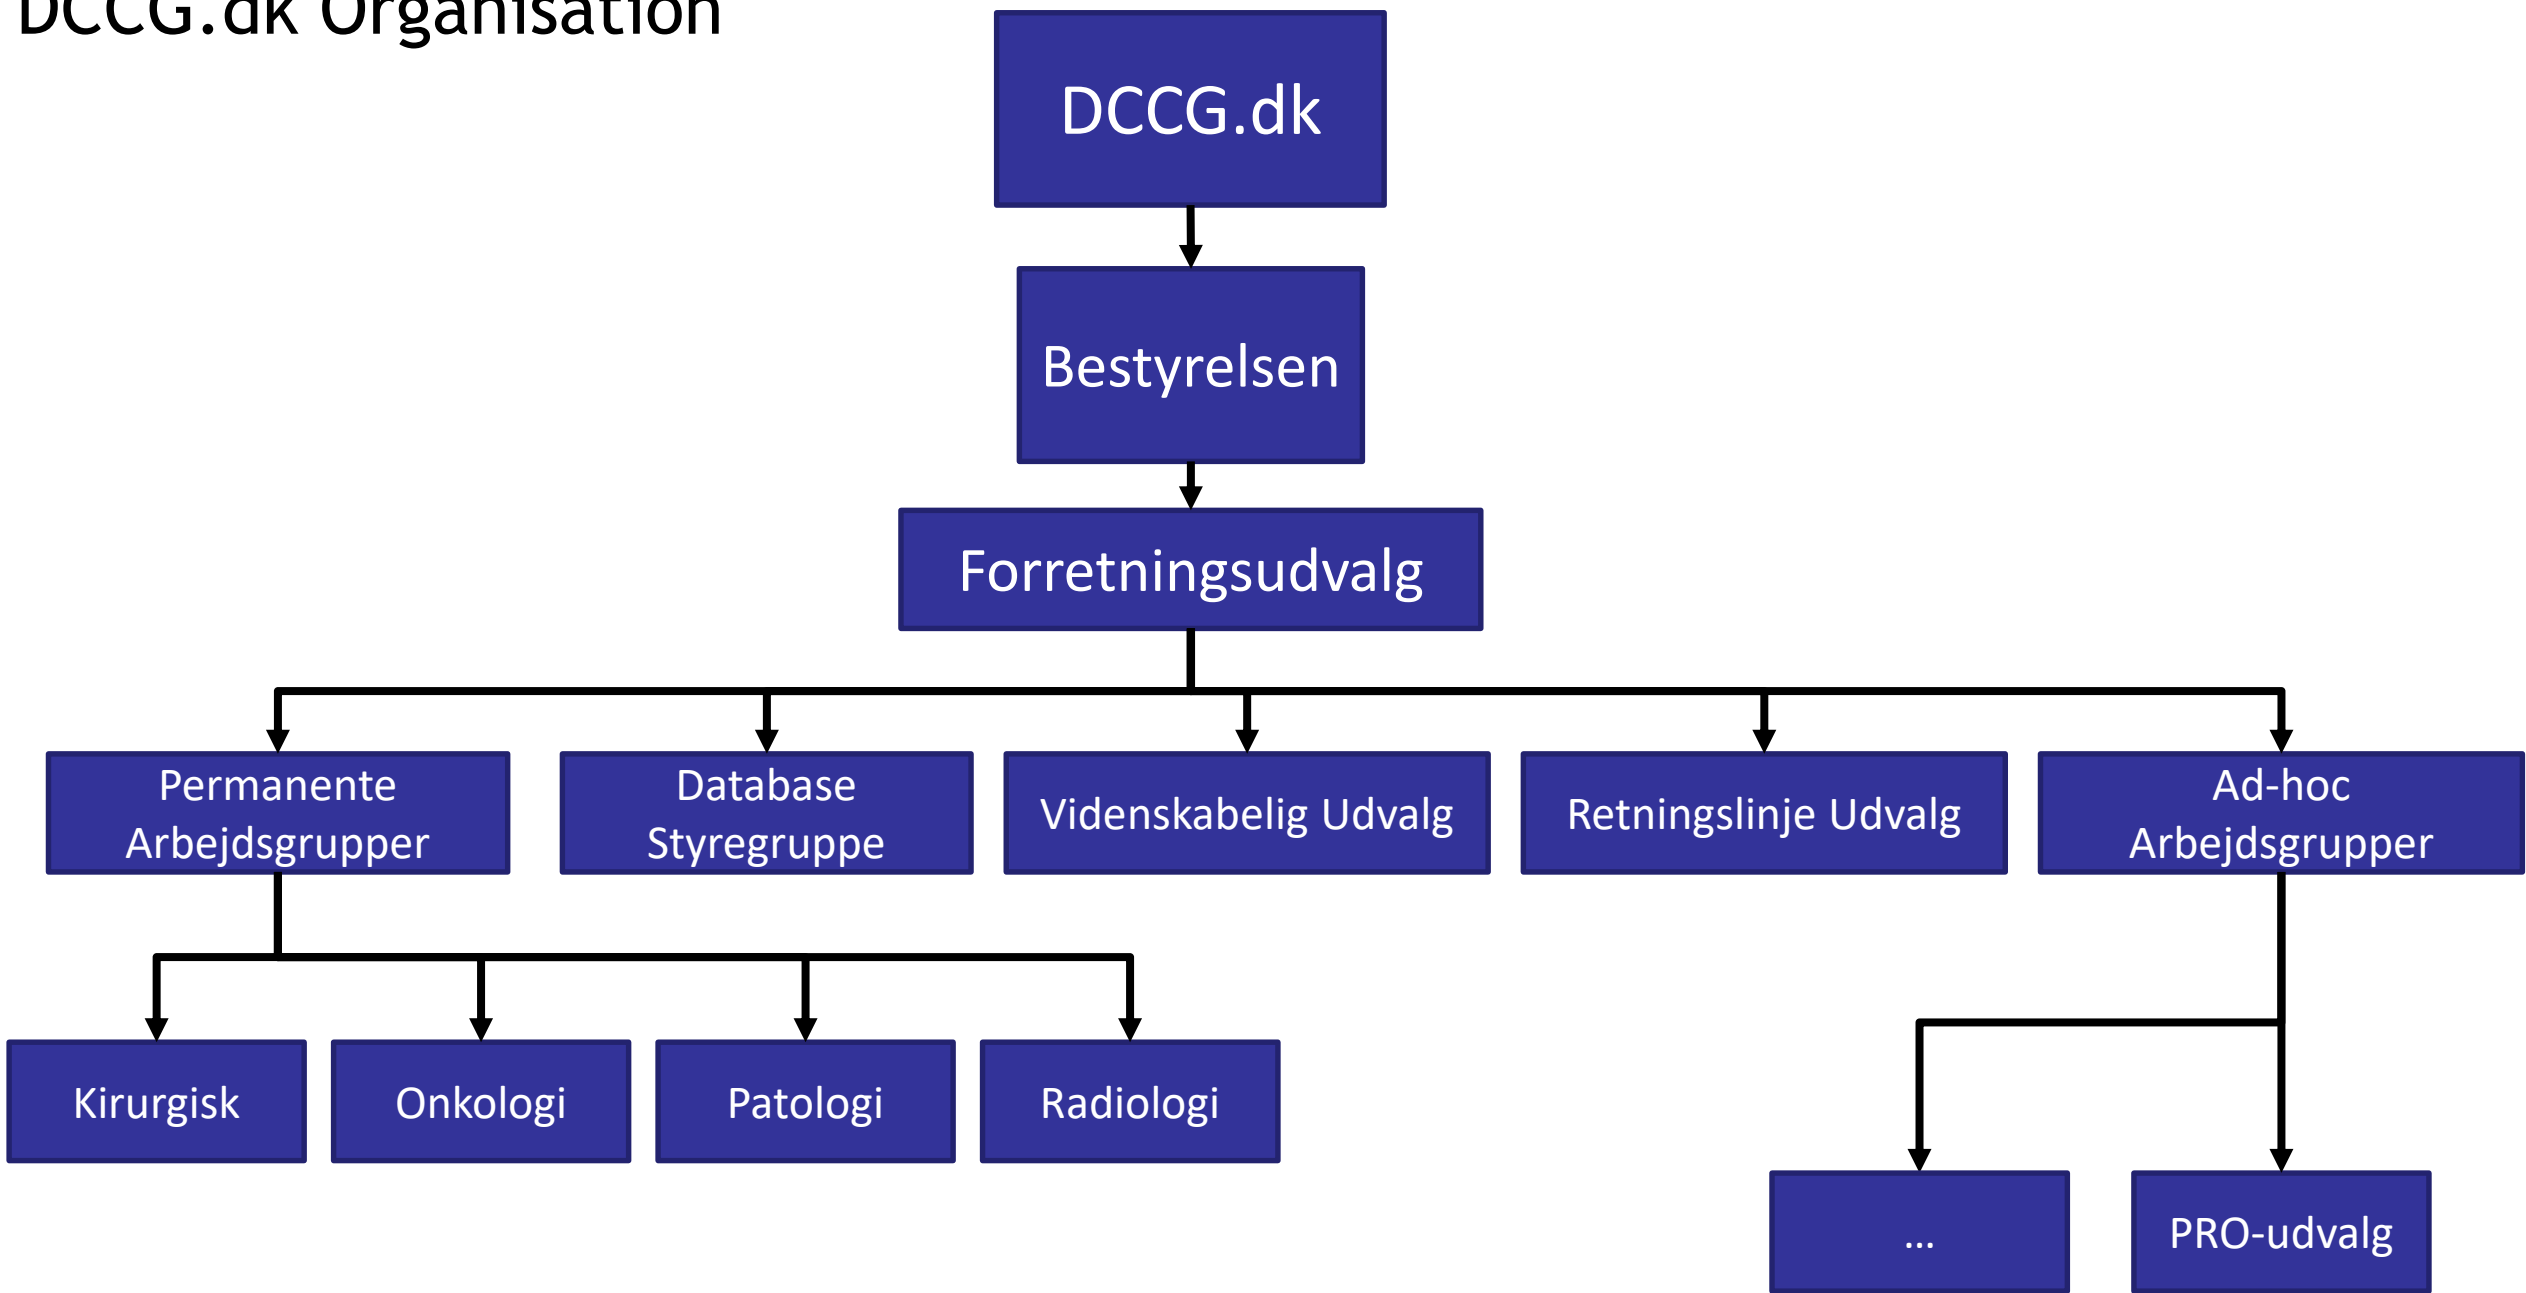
DCCG.dk Organisation

DCCG.dk

Bestyrelsen

Forretningsudvalg

Permanente Arbejdsgrupper

Database Styregruppe

Videnskabelig Udvalg

Retningslinje Udvalg

Ad-hoc Arbejdsgrupper

Kirurgisk

Onkologi

Patologi

Radiologi

...

PRO-udvalg